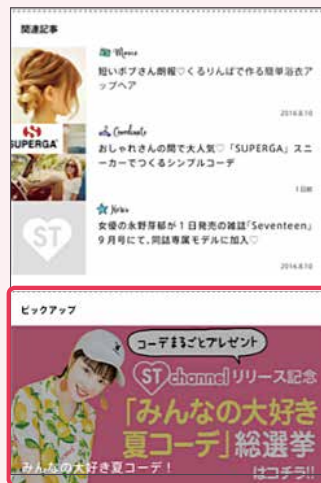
関連記事

Movie

短いボブさん朗報♡くるりんぱで作る簡単浴衣アップヘア

2016.8.10

SUPERGA

Coordinate

おしゃれさんの間で大人気♡「SUPERGA」スニーカーでつくるシンプルコーデ

1日前

ST

News

女優の永野芽郁が1日発売の雑誌「Seventeen」9月号にて、同誌専属モデルに加入♡

2016.8.10

ピックアップ

コーデまるごとプレゼント

ST channel リリース記念

「みんなの大好き夏コーデ」総選挙

はコチラ!!

みんなの大好き夏コーデ!